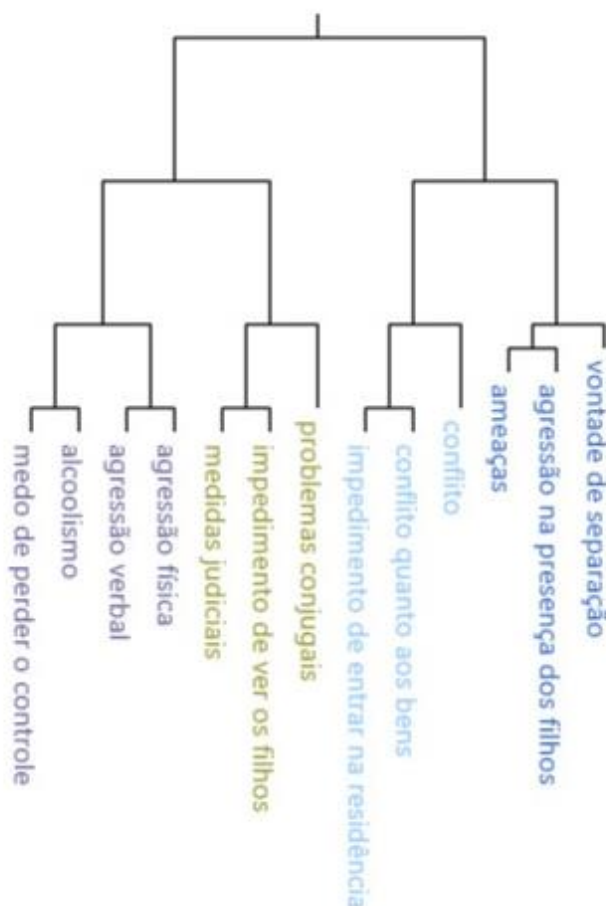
medo de perder o controle
alcoolismo
agressão verbal
agressão física
medidas judiciais
impedimento de ver os filhos
problemas conjugais
impedimento de entrar na residência
conflito quanto aos bens
conflito
ameaças
agressão na presença dos filhos
vontade de separação